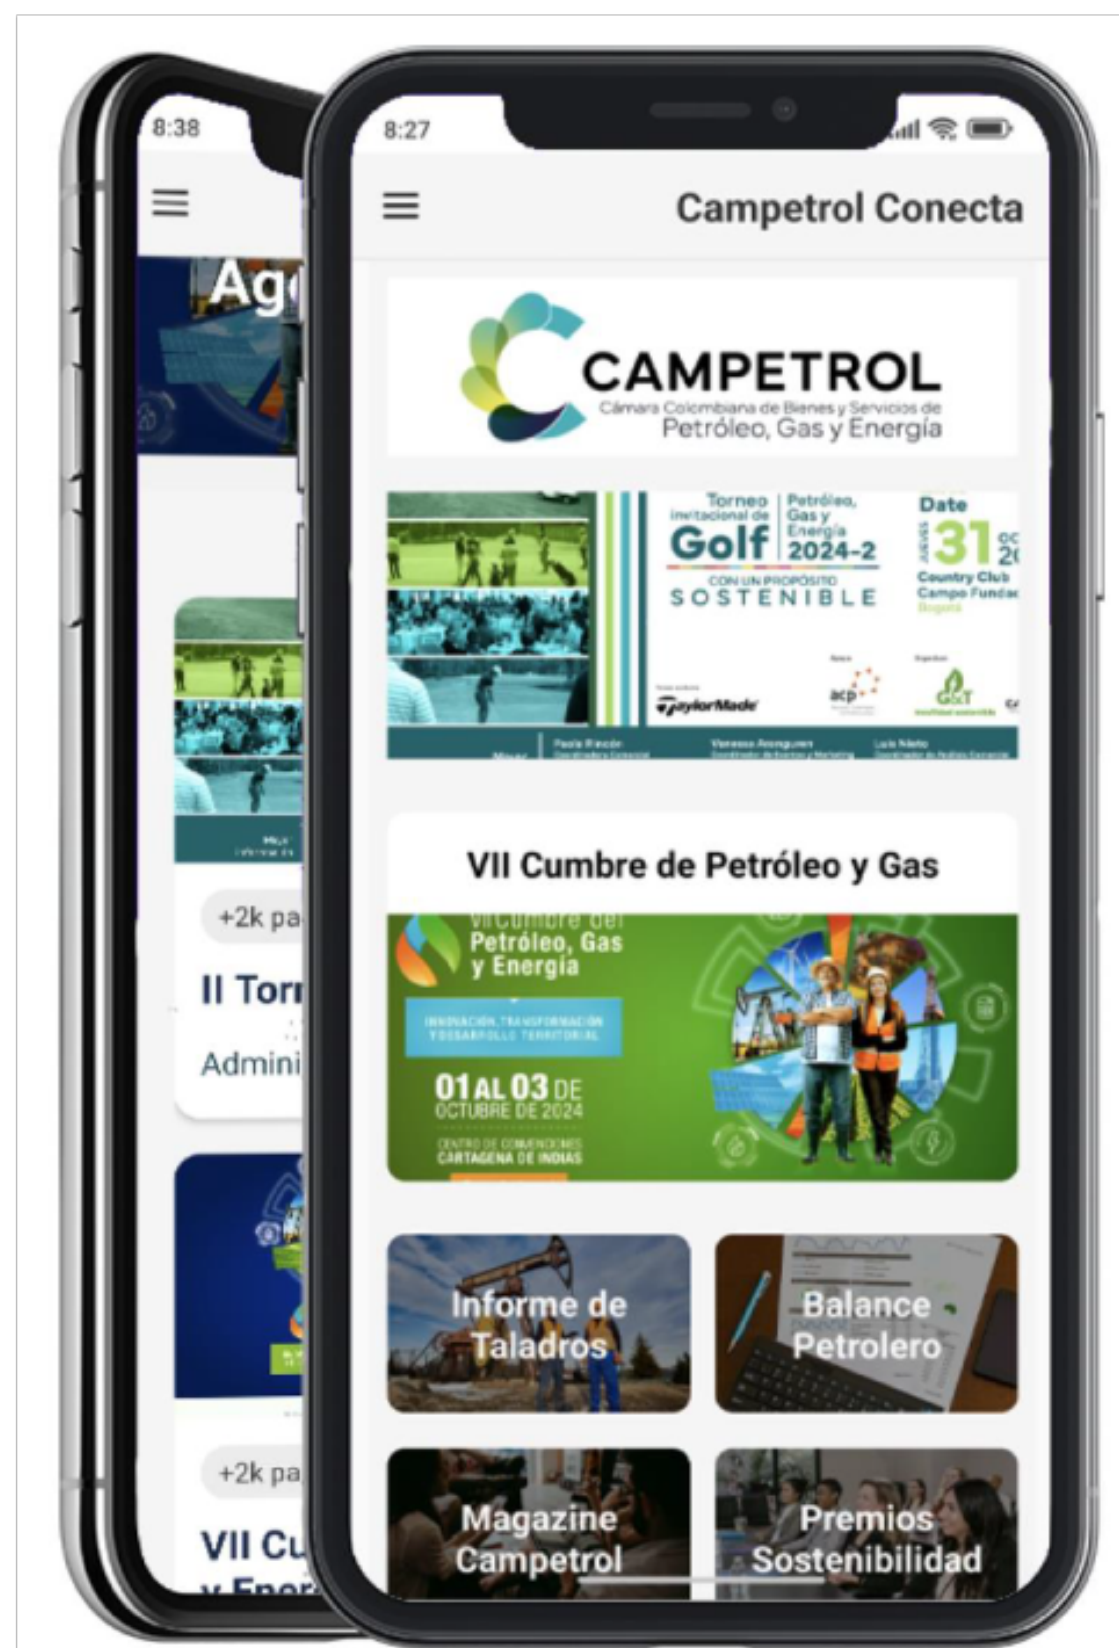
8:38

Ag

+2k pa

II Torr

Admini

+2k pa

VII Cu

8:27

Campetrol Conecta

CAMPETROL
Cámara Colombiana de Bienes y Servicios de
Petróleo, Gas y Energía

Torneo invitacional de Golf
Petróleo, Gas y Energía 2024-2
CON UN PROPÓSITO SOSTENIBLE
Date
31
Country Club
Campo Fundac
TaylorMade
acp

VII Cumbre de Petróleo y Gas

VII Cumbre del Petróleo, Gas y Energía
INNOVACIÓN, TRANSFORMACIÓN Y DESARROLLO TERRITORIAL
01 AL 03 DE OCTUBRE DE 2024
CENTRO DE CONVENCIONES CARTAGENA DE INDIAS

Informe de Taladros

Balance Petrolero

Magazine Campetrol

Premios Sostenibilidad